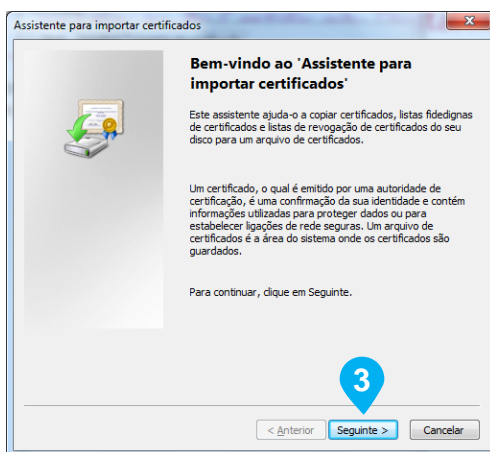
Assistente para importar certificados

Bem-vindo ao 'Assistente para importar certificados'

Este assistente ajuda-o a copiar certificados, listas fidedignas de certificados e listas de revogação de certificados do seu disco para um arquivo de certificados.

Um certificado, o qual é emitido por uma autoridade de certificação, é uma confirmação da sua identidade e contém informações utilizadas para proteger dados ou para estabelecer ligações de rede seguras. Um arquivo de certificados é a área do sistema onde os certificados são guardados.

Para continuar, clique em Seguinte.

3

< Anterior

Seguinte >

Cancelar